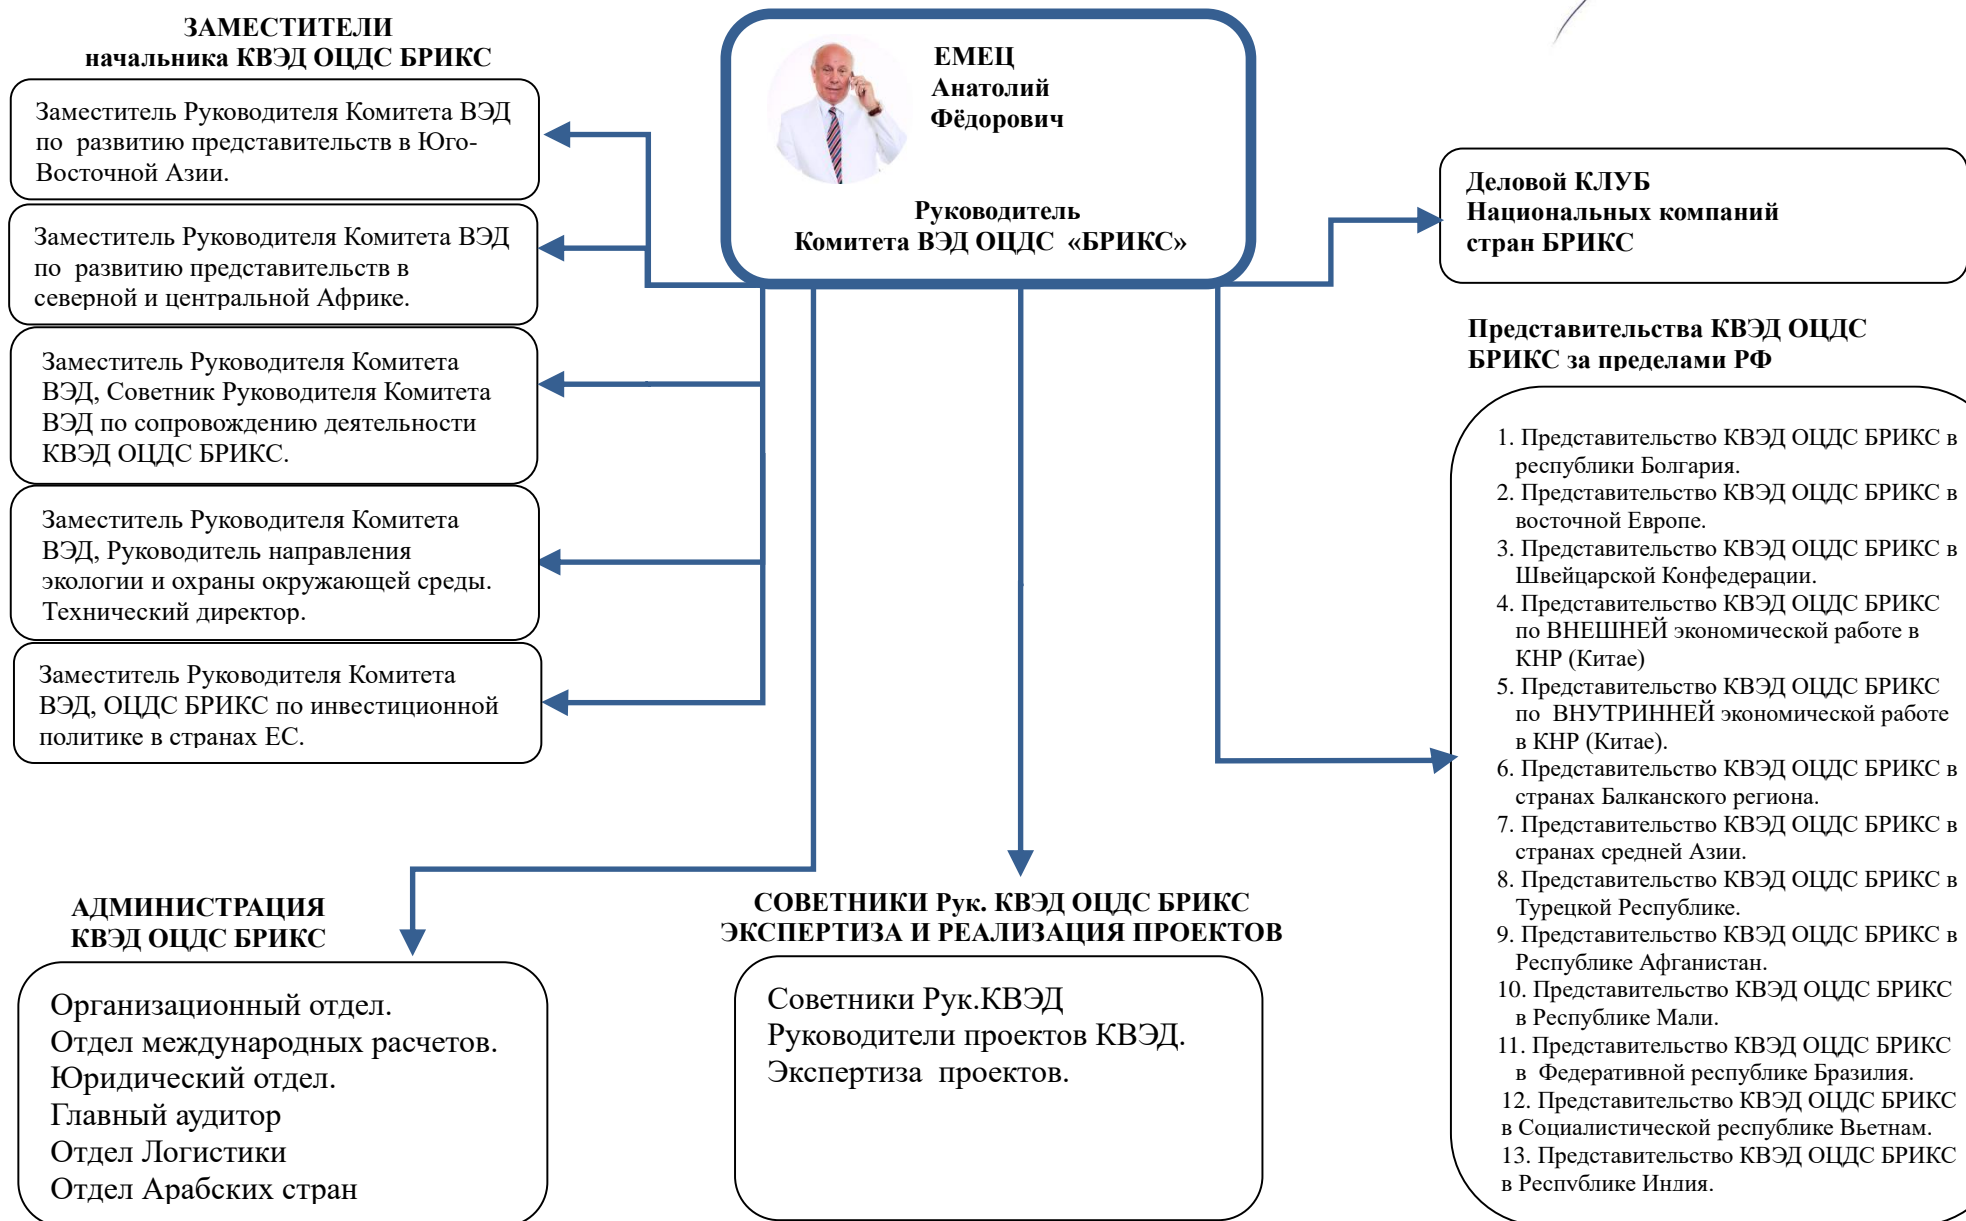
ЗАМЕСТИТЕЛИ
начальника КВЭД ОЦДС БРИКС

Заместитель Руководителя Комитета ВЭД по развитию представительств в Юго-Восточной Азии.

Заместитель Руководителя Комитета ВЭД по развитию представительств в северной и центральной Африке.

Заместитель Руководителя Комитета ВЭД, Советник Руководителя Комитета ВЭД по сопровождению деятельности КВЭД ОЦДС БРИКС.

Заместитель Руководителя Комитета ВЭД, Руководитель направления экологии и охраны окружающей среды. Технический директор.

Заместитель Руководителя Комитета ВЭД, ОЦДС БРИКС по инвестиционной политике в странах ЕС.

ЕМЕЦ
Анатолий
Фёдорович

Руководитель
Комитета ВЭД ОЦДС «БРИКС»

Деловой КЛУБ
Национальных компаний
стран БРИКС

Представительства КВЭД ОЦДС БРИКС за пределами РФ

1. Представительство КВЭД ОЦДС БРИКС в республики Болгария.
2. Представительство КВЭД ОЦДС БРИКС в восточной Европе.
3. Представительство КВЭД ОЦДС БРИКС в Швейцарской Конфедерации.
4. Представительство КВЭД ОЦДС БРИКС по ВНЕШНЕЙ экономической работе в КНР (Китае)
5. Представительство КВЭД ОЦДС БРИКС по ВНУТРИННЕЙ экономической работе в КНР (Китае).
6. Представительство КВЭД ОЦДС БРИКС в странах Балканского региона.
7. Представительство КВЭД ОЦДС БРИКС в странах средней Азии.
8. Представительство КВЭД ОЦДС БРИКС в Турецкой Республике.
9. Представительство КВЭД ОЦДС БРИКС в Республике Афганистан.
10. Представительство КВЭД ОЦДС БРИКС в Республике Мали.
11. Представительство КВЭД ОЦДС БРИКС в Федеративной республике Бразилия.
12. Представительство КВЭД ОЦДС БРИКС в Социалистической республике Вьетнам.
13. Представительство КВЭД ОЦДС БРИКС в Респvблике Индия.

АДМИНИСТРАЦИЯ
КВЭД ОЦДС БРИКС

Организационный отдел.
Отдел международных расчетов.
Юридический отдел.
Главный аудитор
Отдел Логистики
Отдел Арабских стран

СОВЕТНИКИ Рук. КВЭД ОЦДС БРИКС
ЭКСПЕРТИЗА И РЕАЛИЗАЦИЯ ПРОЕКТОВ

Советники Рук.КВЭД
Руководители проектов КВЭД.
Экспертиза проектов.